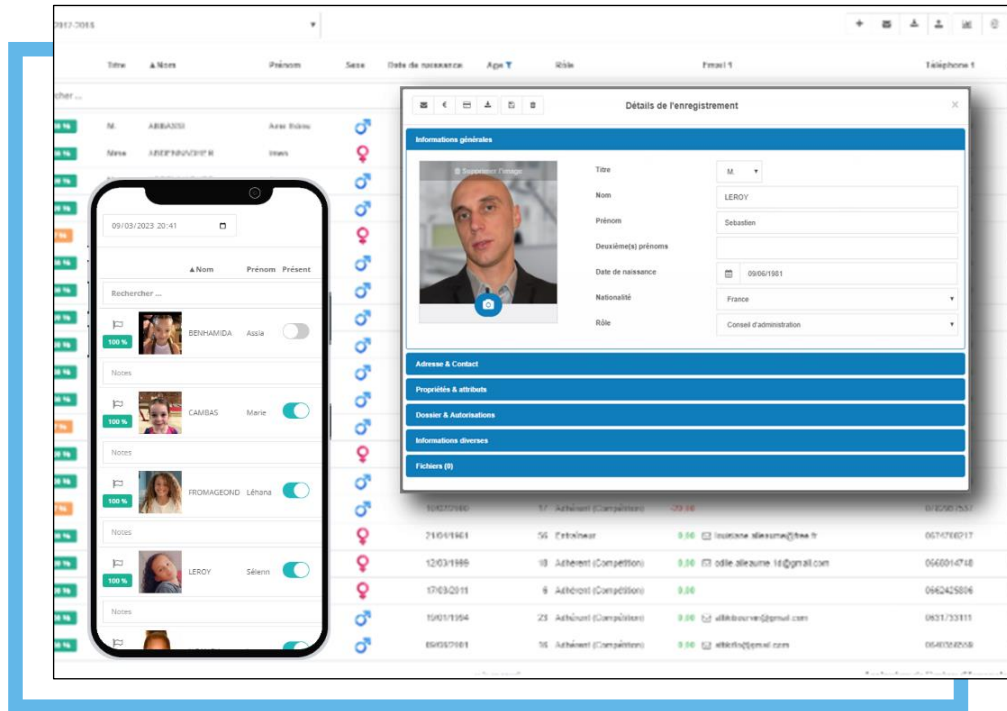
2017-2018

Titre ▲Nom Prénom Sexe Date de naissance Age Rôle Email 1 Téléphone 1

Rechercher ...

M. ABBASSI
Mme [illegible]

09/03/2023 20:41

▲Nom Prénom Présent

Rechercher ...

100 % BENHAMIDA Assia

Notes

100 % CAMBAS Marie

Notes

100 % FROMAGEOND Léhana

Notes

100 % LEROY Sélenn

Notes

Détails de l'enregistrement

Informations générales

Supprimer l'image

Titre M.
Nom LEROY
Prénom Sebastien
Deuxième(s) prénoms
Date de naissance 09/06/1981
Nationalité France
Rôle Conseil d'administration

Adresse & Contact
Propriétés & attributs
Dossier & Autorisations
Informations diverses
Fichiers (0)

21/04/1961 56 Entraîneur 0.00 louisiane.alleaume@free.fr 0674768217
12/03/1986 18 Adhérent (Compétition) 0.00 odile.alleaume.1d@gmail.com 0660014718
17/03/2011 6 Adhérent (Compétition) 0.00 0662425806
19/01/1994 23 Adhérent (Compétition) 0.00 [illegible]@gmail.com 0631733111
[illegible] 16 Adhérent (Compétition) 0.00 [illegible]@gmail.com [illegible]